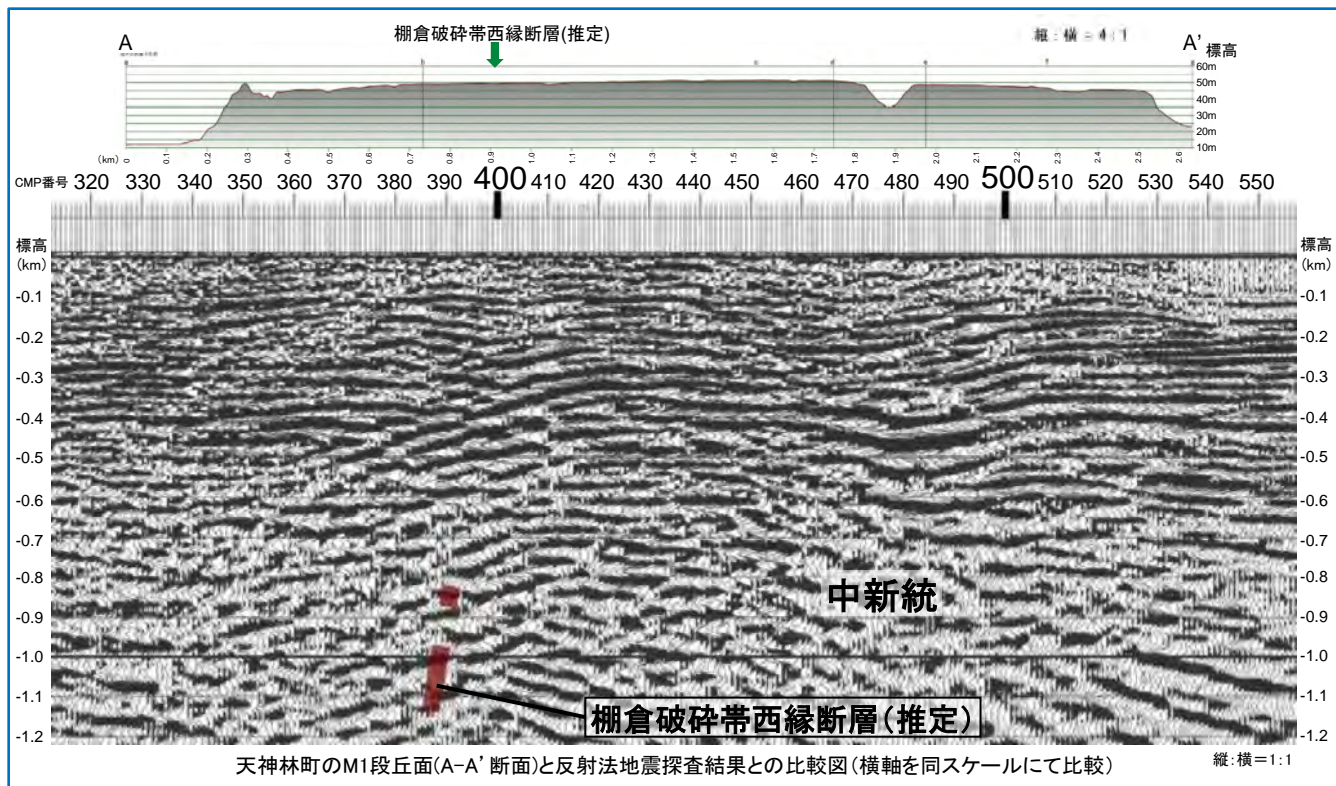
A

棚倉破砕帯西縁断層(推定)

縦：横＝4：1

A'

標高

60m
50m
40m
30m
20m
10m

(km) 0 0.1 0.2 0.3 0.4 0.5 0.6 0.7 0.8 0.9 1.0 1.1 1.2 1.3 1.4 1.5 1.6 1.7 1.8 1.9 2.0 2.1 2.2 2.3 2.4 2.5 2.6

CMP番号 320 330 340 350 360 370 380 390 400 410 420 430 440 450 460 470 480 490 500 510 520 530 540 550

標高 (km)

-0.1
-0.2
-0.3
-0.4
-0.5
-0.6
-0.7
-0.8
-0.9
-1.0
-1.1
-1.2

標高 (km)

-0.1
-0.2
-0.3
-0.4
-0.5
-0.6
-0.7
-0.8
-0.9
-1.0
-1.1
-1.2

中新統

棚倉破砕帯西縁断層(推定)

天神林町のM1段丘面(A-A' 断面)と反射法地震探査結果との比較図(横軸を同スケールにて比較)

縦：横＝1:1